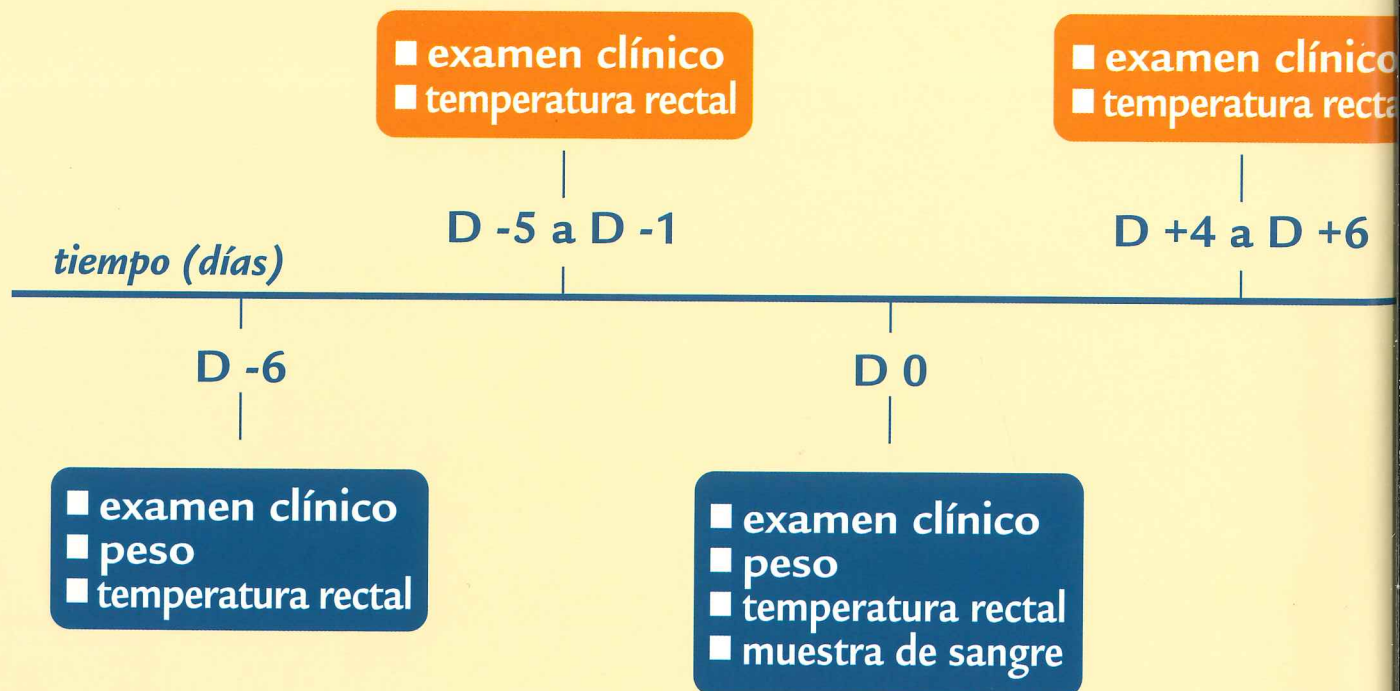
■ examen clínico
■ temperatura rectal

D -5 a D -1

■ examen clínico
■ temperatura recta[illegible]

D +4 a D +6

tiempo (días)

D -6

■ examen clínico
■ peso
■ temperatura rectal

D 0

■ examen clínico
■ peso
■ temperatura rectal
■ muestra de sangre